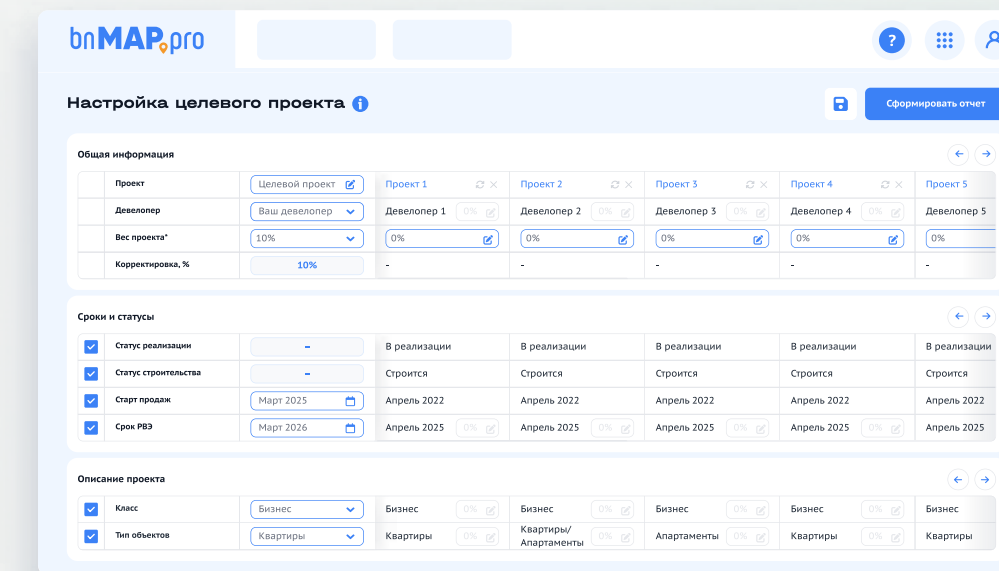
bnMAP.pro

?

Настройка целевого проекта

Сформировать отчет

Общая информация

| | Проект | Целевой проект | Проект 1 | Проект 2 | Проект 3 | Проект 4 | Проект 5 |
|---|---|---|---|---|---|---|---|
| | Девелопер | Ваш девелопер | Девелопер 1 0% | Девелопер 2 0% | Девелопер 3 0% | Девелопер 4 0% | Девелопер 5 |
| | Вес проекта* | 10% | 0% | 0% | 0% | 0% | 0% |
| | Корректировка, % | 10% | - | - | - | - | - |

Сроки и статусы

| | | | | | | | |
|---|---|---|---|---|---|---|---|
| ✓ | Статус реализации | - | В реализации | В реализации | В реализации | В реализации | В реализации |
| ✓ | Статус строительства | - | Строится | Строится | Строится | Строится | Строится |
| ✓ | Старт продаж | Март 2025 | Апрель 2022 | Апрель 2022 | Апрель 2022 | Апрель 2022 | Апрель 2022 |
| ✓ | Срок РВЭ | Март 2026 | Апрель 2025 0% | Апрель 2025 0% | Апрель 2025 0% | Апрель 2025 0% | Апрель 2025 |

Описание проекта

| | | | | | | | |
|---|---|---|---|---|---|---|---|
| ✓ | Класс | Бизнес | Бизнес 0% | Бизнес 0% | Бизнес 0% | Бизнес 0% | Бизнес |
| ✓ | Тип объектов | Квартиры | Квартиры 0% | Квартиры/ Апартаменты 0% | Апартаменты 0% | Квартиры 0% | Квартиры |